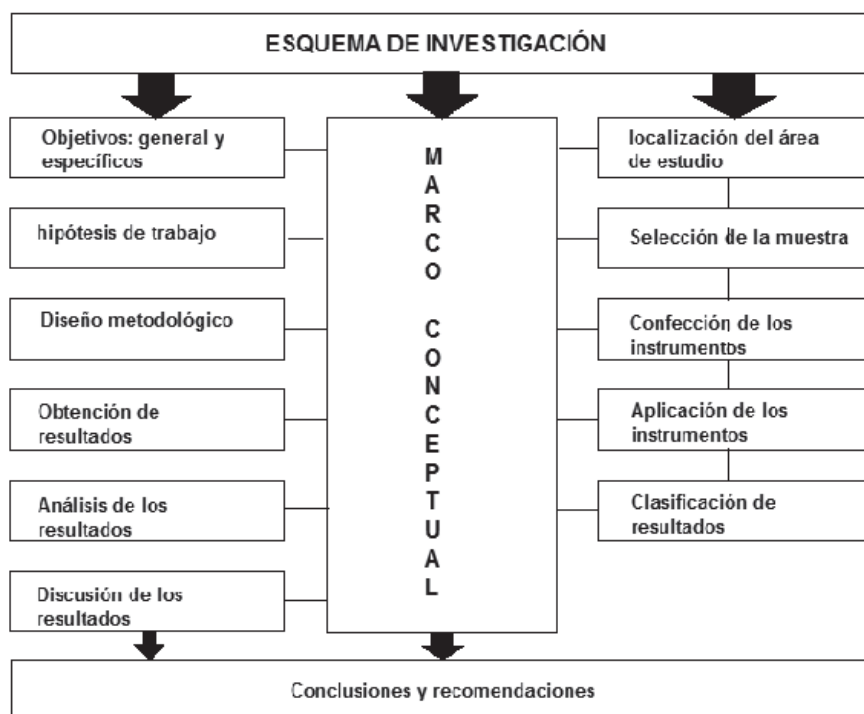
ESQUEMA DE INVESTIGACIÓN

Objetivos: general y específicos

hipótesis de trabajo

Diseño metodológico

Obtención de resultados

Análisis de los resultados

Discusión de los resultados

MARCO CONCEPTUAL

localización del área de estudio

Selección de la muestra

Confección de los instrumentos

Aplicación de los instrumentos

Clasificación de resultados

Conclusiones y recomendaciones